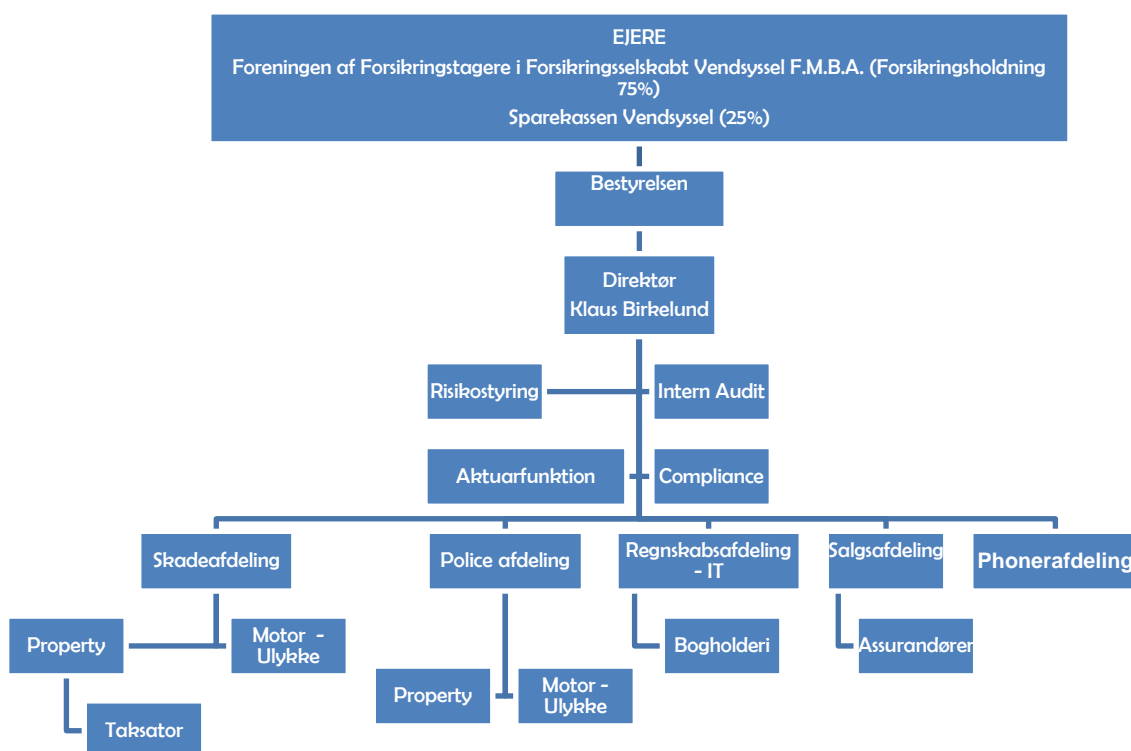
EJERE
Foreningen af Forsikringstagere i Forsikringsselskabt Vendsyssel F.M.B.A. (Forsikringsholdning 75%)
Sparekassen Vendsyssel (25%)

Bestyrelsen

Direktør
Klaus Birkelund

Risikostyring

Intern Audit

Aktuarfunktion

Compliance

Skadeafdeling

Police afdeling

Regnskabsafdeling - IT

Salgsafdeling

Phonerafdeling

Property

Motor - Ulykke

Taksator

Property

Motor - Ulykke

Bogholderi

Assurandører